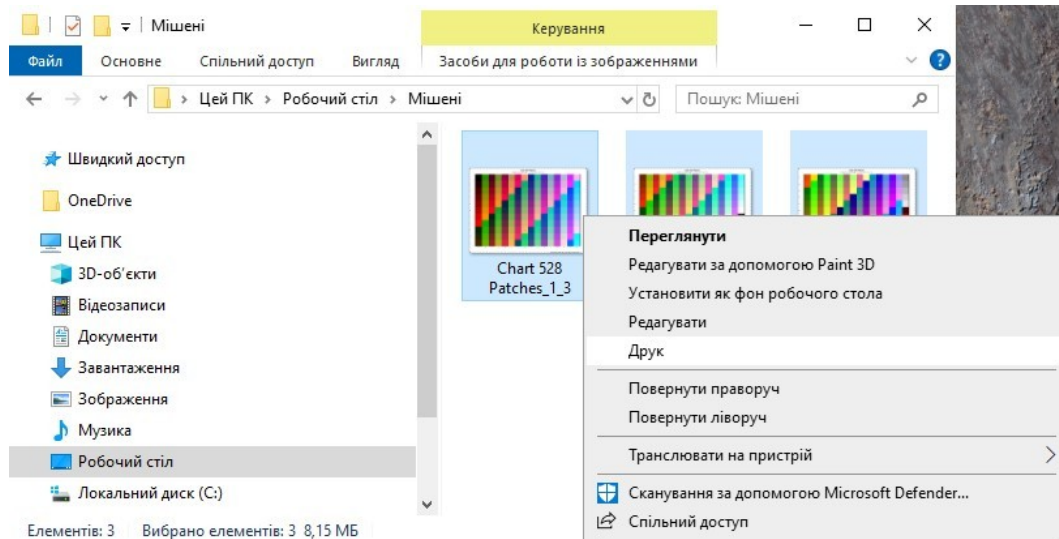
Мішені
Керування
Файл Основне Спільний доступ Вигляд Засоби для роботи із зображеннями
Цей ПК > Робочий стіл > Мішені
Пошук: Мішені
Швидкий доступ
OneDrive
Цей ПК
3D-об'єкти
Відеозаписи
Документи
Завантаження
Зображення
Музика
Робочий стіл
Локальний диск (C:)
Елементів: 3 Вибрано елементів: 3 8,15 МБ
Chart 528 Patches_1_3
Переглянути
Редагувати за допомогою Paint 3D
Установити як фон робочого стола
Редагувати
Друк
Повернути праворуч
Повернути ліворуч
Транслювати на пристрій
Сканування за допомогою Microsoft Defender...
Спільний доступ